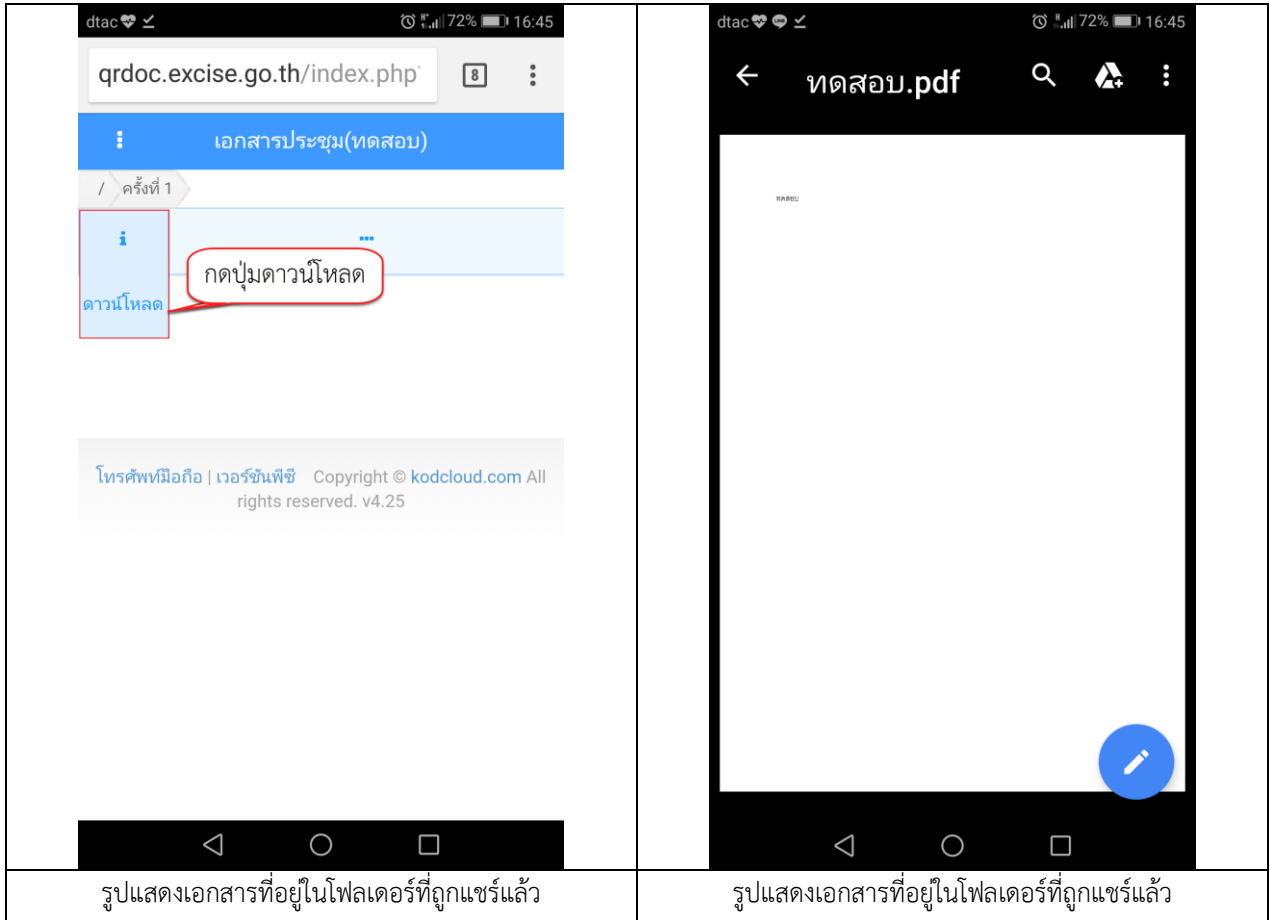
dtac 72% 16:45

qrdoc.excise.go.th/index.php

8

เอกสารประชุม(ทดสอบ)

/ ครั้งที่ 1

กดปุ่มดาวน์โหลด

ดาวน์โหลด

โทรศัพท์มือถือ | เวอร์ชันพีซี Copyright © kodcloud.com All rights reserved. v4.25

dtac 72% 16:45

ทดสอบ.pdf

ทดสอบ

| รูปแสดงเอกสารที่อยู่ในโฟลเดอร์ที่ถูกแชร์แล้ว | รูปแสดงเอกสารที่อยู่ในโฟลเดอร์ที่ถูกแชร์แล้ว |
|---|---|